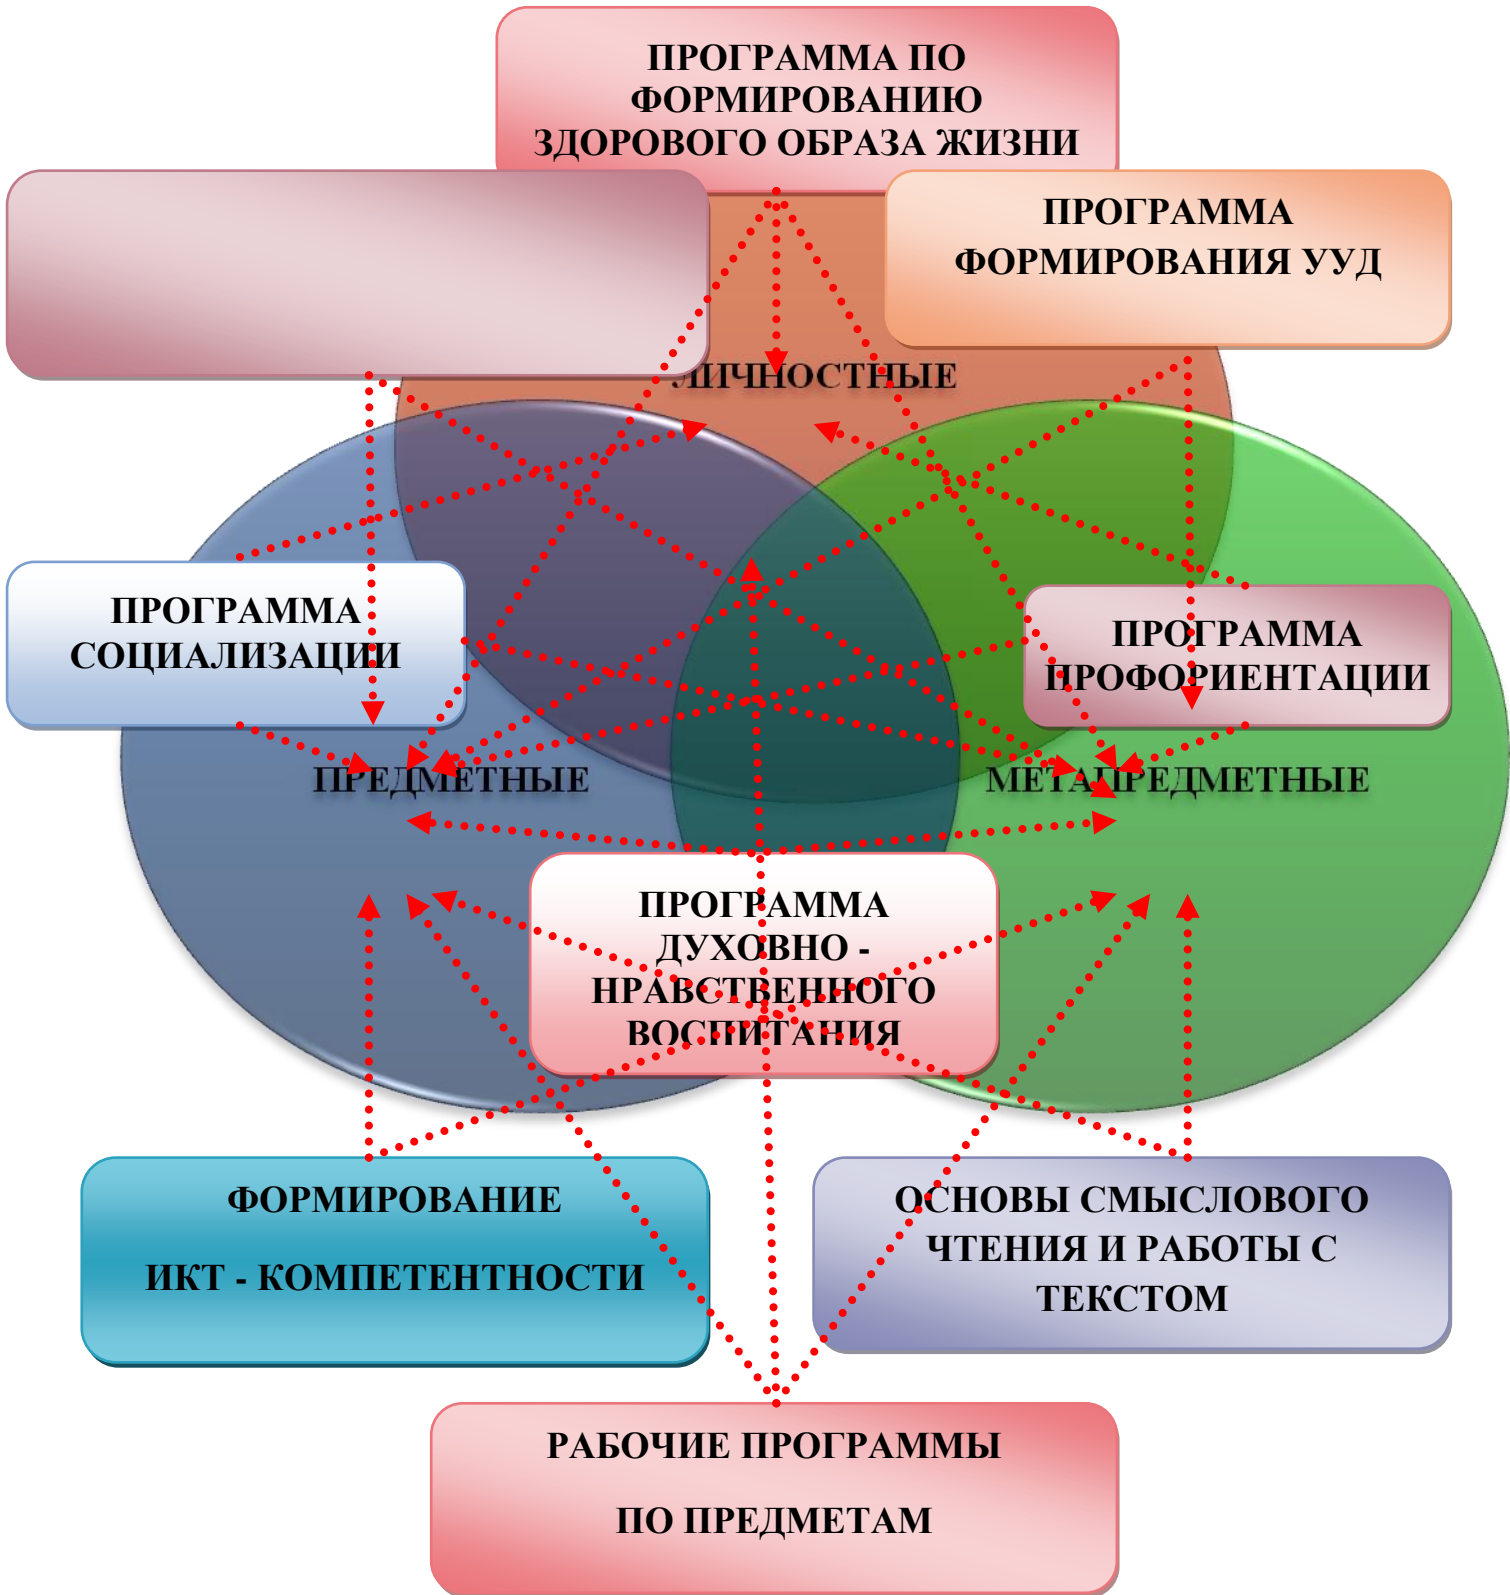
ПРОГРАММА ПО ФОРМИРОВАНИЮ ЗДОРОВОГО ОБРАЗА ЖИЗНИ

ПРОГРАММА ФОРМИРОВАНИЯ УУД

ЛИЧНОСТНЫЕ

ПРОГРАММА СОЦИАЛИЗАЦИИ

ПРОГРАММА ПРОФОРИЕНТАЦИИ

ПРЕДМЕТНЫЕ

МЕТАПРЕДМЕТНЫЕ

ПРОГРАММА ДУХОВНО - НРАВСТВЕННОГО ВОСПИТАНИЯ

ФОРМИРОВАНИЕ

ИКТ - КОМПЕТЕНТНОСТИ

ОСНОВЫ СМЫСЛОВОГО ЧТЕНИЯ И РАБОТЫ С ТЕКСТОМ

РАБОЧИЕ ПРОГРАММЫ

ПО ПРЕДМЕТАМ